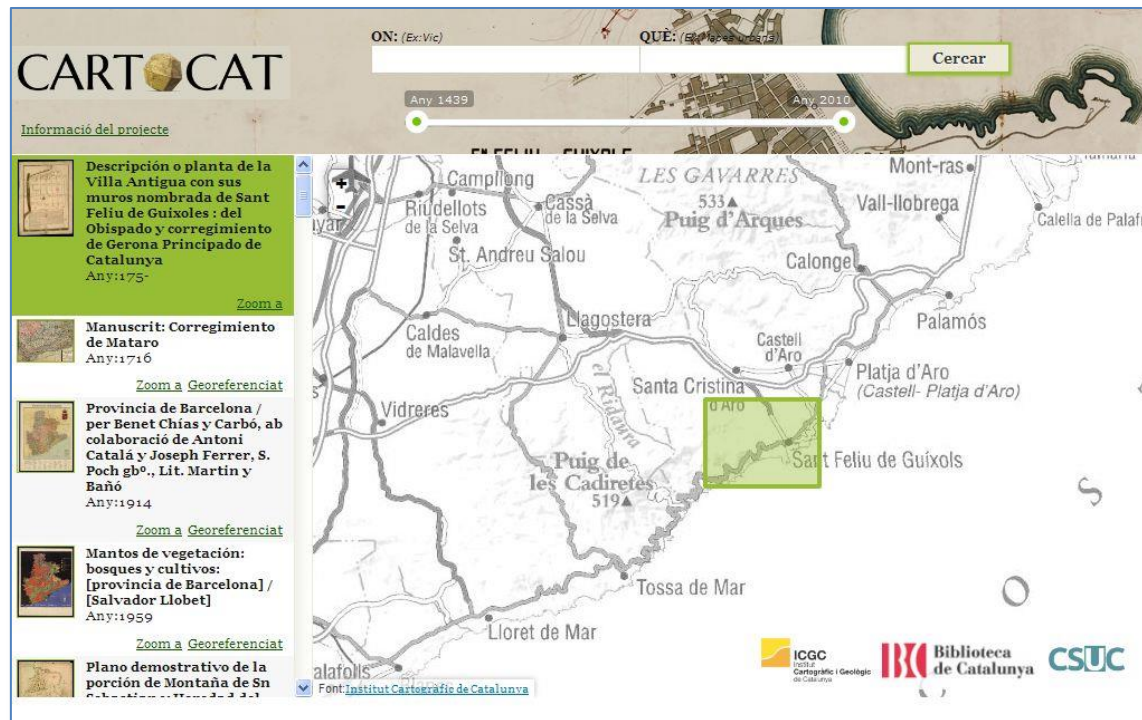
CARTOCAT

Informació del projecte

ON: (Ex:Vic)

QUÈ: (Ex: Plànols urbans)

Cercar

Any 1439

Any 2010

Descripción o planta de la Villa Antigua con sus muros nombrada de Sant Feliu de Guixoles : del Obispado y corregimiento de Gerona Principado de Catalunya
Any:175-

Zoom a

Manuscrit: Corregimiento de Mataro
Any:1716

Zoom a Georeferenciat

Provincia de Barcelona / per Benet Chías y Carbó, ab colaboració de Antoni Catalá y Joseph Ferrer, S. Poch gbº., Lit. Martin y Bañó
Any:1914

Zoom a Georeferenciat

Mantos de vegetación: bosques y cultivos: [provincia de Barcelona] / [Salvador Llobet]
Any:1959

Zoom a Georeferenciat

Plano demostrativo de la porción de Montaña de Sn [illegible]

+
-

Campllong
Cassà de la Selva
LES GAVARRES
533
Puig d'Arques
Mont-ras
Vall-llobrega
Calella de Palafr
Riudellots de la Selva
St. Andreu Salou
Calonge
Llagostera
Castell d'Aro
Palamós
Caldes de Malavella
Platja d'Aro
(Castell- Platja d'Aro)
Santa Cristina d'Aro
el Ridaura
Vidreres
Puig de les Cadiretes
519
Sant Feliu de Guíxols
Tossa de Mar
Lloret de Mar
alafolls

Font: Institut Cartogràfic de Catalunya

ICGC Institut Cartogràfic i Geològic de Catalunya
Biblioteca de Catalunya
CSUC